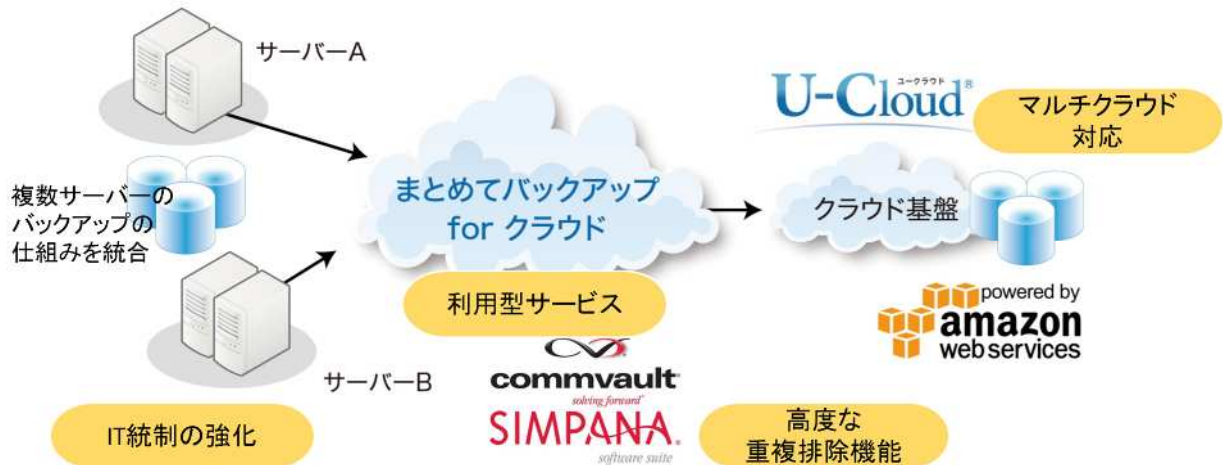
サーバーA

複数サーバーのバックアップの仕組みを統合

サーバーB

IT統制の強化

まとめてバックアップ for クラウド

利用型サービス

commvault
solving forward

SIMPANA
software suite

高度な重複排除機能

U-Cloud
ユークラウド

マルチクラウド対応

クラウド基盤

powered by amazon web services